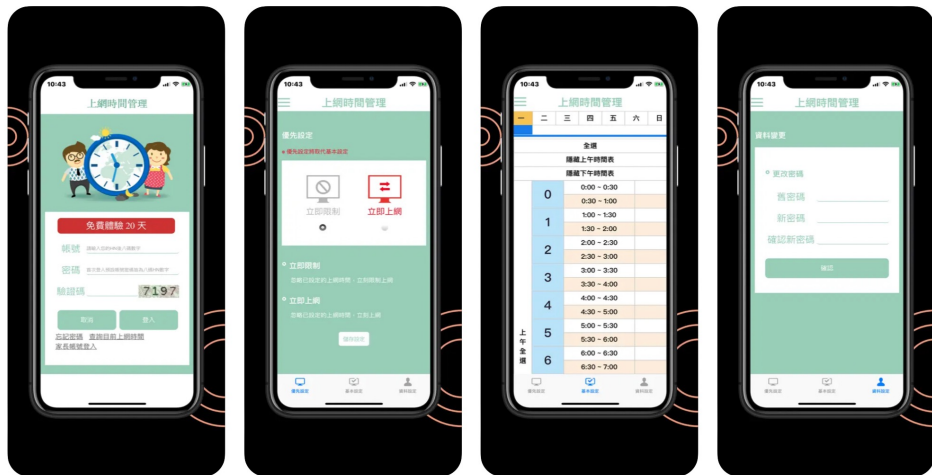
10:43

上網時間管理

免費體驗 20 天

帳號 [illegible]

密碼 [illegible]

驗證碼 7197

取消 登入

忘記密碼 查詢目前上網時間

家長帳號登入

10:43

上網時間管理

優先設定

● 優先設定將時程凌駕基本設定

立即限制 立即上網

● 立即限制

忽略已設定的上網時間，立刻限制上網

● 立即上網

忽略已設定的上網時間，立刻上網

儲存設定

優先設定 基本設定 資料設定

10:43

上網時間管理

| 一 | 二 | 三 | 四 | 五 | 六 | 日 |
|---|---|---|---|---|---|---|

全選

隱藏上午時間表

隱藏下午時間表

| 上午全選 | | |
|---|---|---|
| | 0 | 0:00 ~ 0:30 |
| | | 0:30 ~ 1:00 |
| | 1 | 1:00 ~ 1:30 |
| | | 1:30 ~ 2:00 |
| | 2 | 2:00 ~ 2:30 |
| | | 2:30 ~ 3:00 |
| | 3 | 3:00 ~ 3:30 |
| | | 3:30 ~ 4:00 |
| | 4 | 4:00 ~ 4:30 |
| | | 4:30 ~ 5:00 |
| | 5 | 5:00 ~ 5:30 |
| | | 5:30 ~ 6:00 |
| | 6 | 6:00 ~ 6:30 |
| | | 6:30 ~ 7:00 |

優先設定 基本設定 資料設定

10:43

上網時間管理

資料變更

● 更改密碼

舊密碼

新密碼

確認新密碼

確認

優先設定 基本設定 資料設定